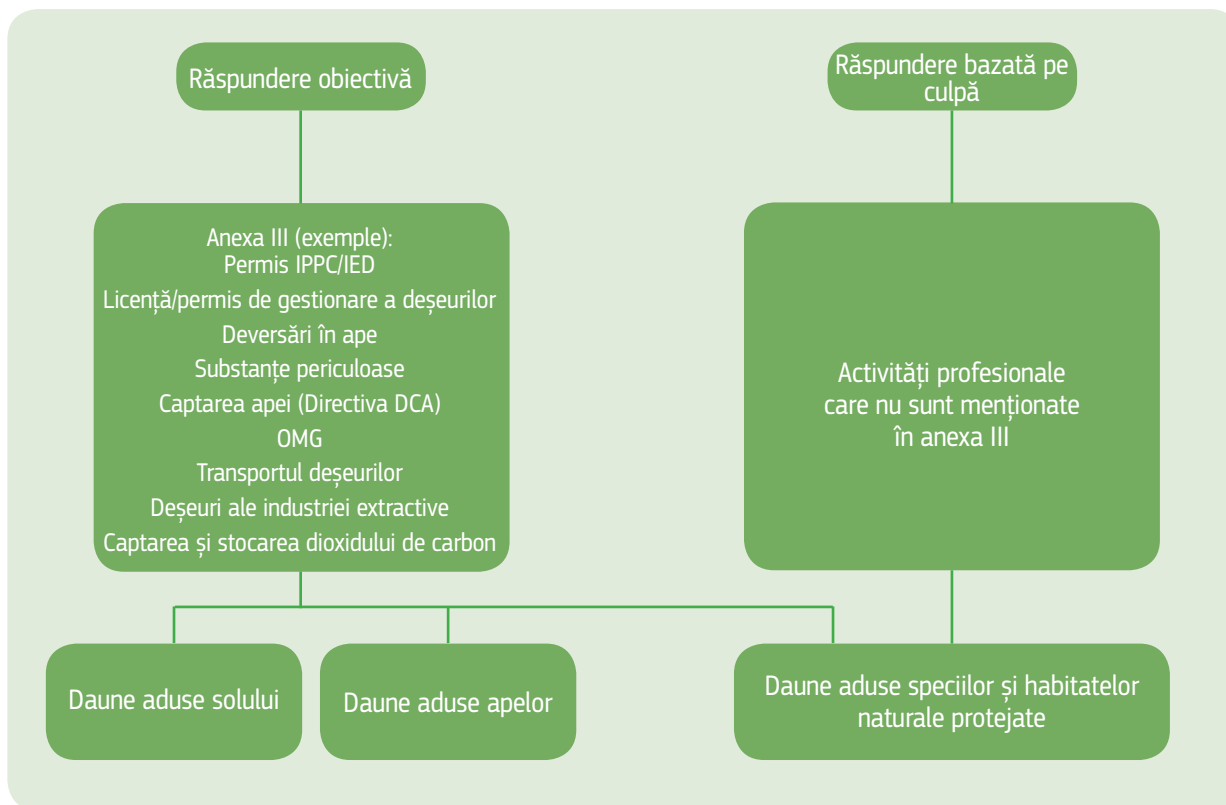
Răspundere obiectivă

Răspundere bazată pe culpă

Anexa III (exemple):
Permis IPPC/IED
Licență/permis de gestionare a deșeurilor
Deversări în ape
Substanțe periculoase
Captarea apei (Directiva DCA)
OMG
Transportul deșeurilor
Deșeuri ale industriei extractive
Captarea și stocarea dioxidului de carbon

Activități profesionale care nu sunt menționate în anexa III

Daune aduse solului

Daune aduse apelor

Daune aduse speciilor și habitatelor naturale protejate